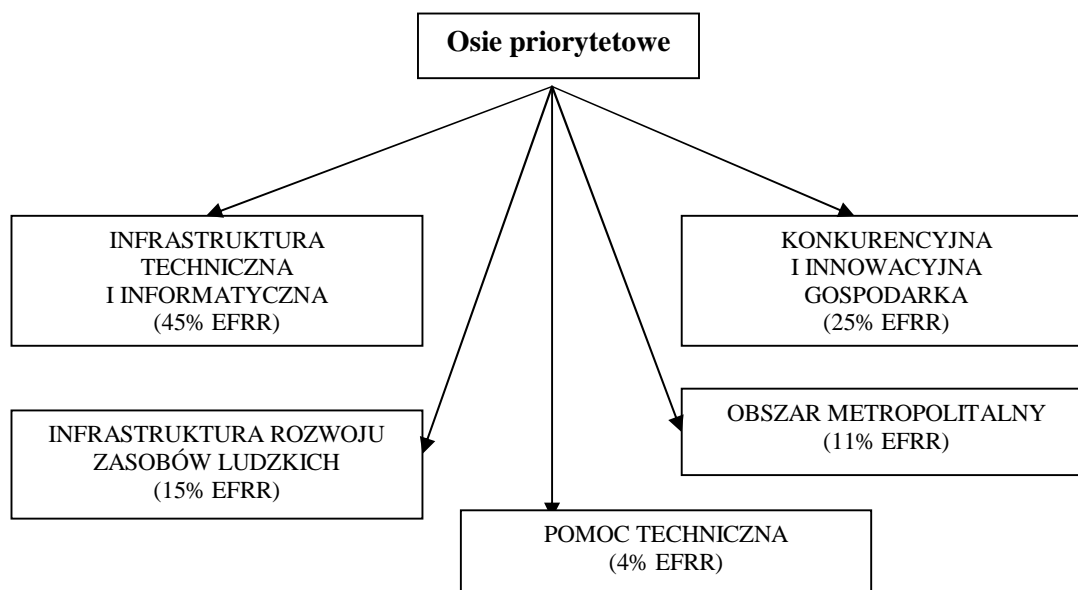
**Osie priorytetowe**

INFRASTRUKTURA TECHNICZNA I INFORMATYCZNA (45% EFRR)

KONKURENCYJNA I INNOWACYJNA GOSPODARKA (25% EFRR)

INFRASTRUKTURA ROZWOJU ZASOBÓW LUDZKICH (15% EFRR)

OBSZAR METROPOLITALNY (11% EFRR)

POMOC TECHNICZNA (4% EFRR)